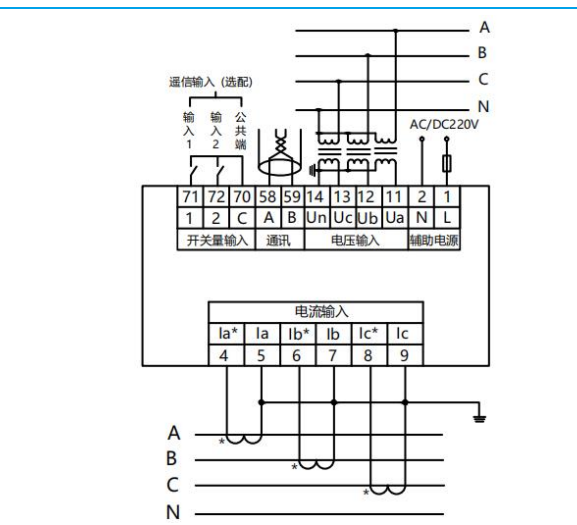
A
B
C
N

遥信输入（选配）

输入1 输入2 公共端

AC/DC220V

| 71 | 72 | 70 | 58 | 59 | 14 | 13 | 12 | 11 | 2 | 1 |
|---|---|---|---|---|---|---|---|---|---|---|
| 1 | 2 | C | A | B | Un | Uc | Ub | Ua | N | L |
| 开关量输入 | | | 通讯 | | 电压输入 | | | | 辅助电源 | |

电流输入

| Ia* | Ia | Ib* | Ib | Ic* | Ic |
|---|---|---|---|---|---|
| 4 | 5 | 6 | 7 | 8 | 9 |

A *
B *
C *
N